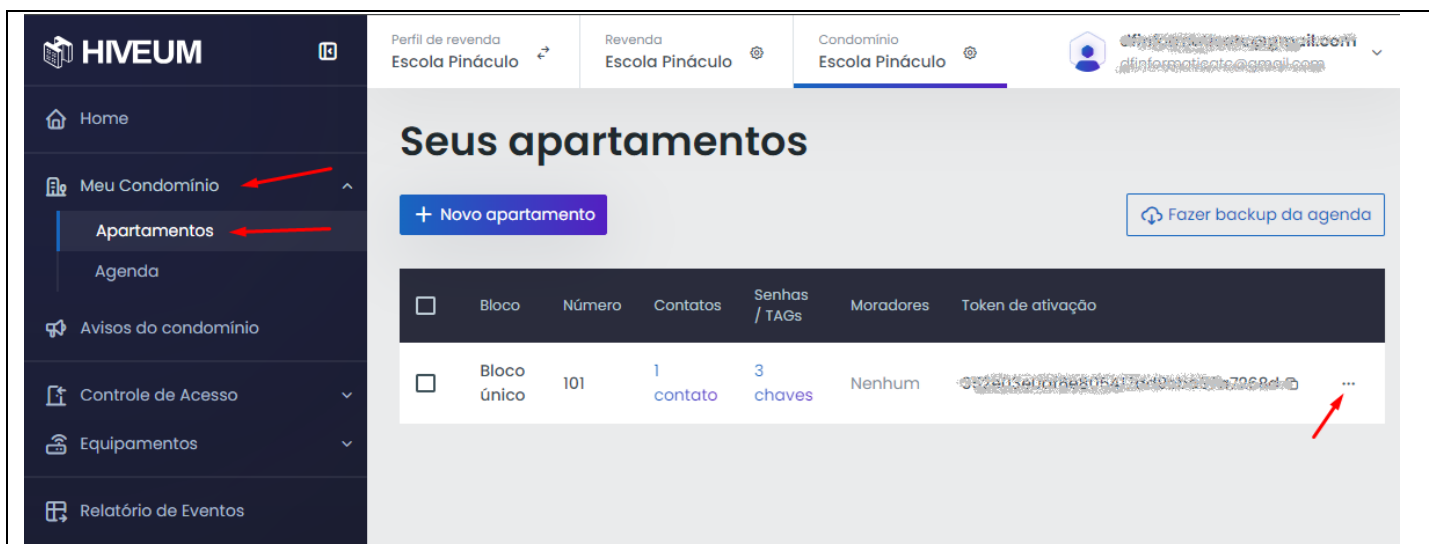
HIVEUM

Home

Meu Condomínio

Apartamentos

Agenda

Avisos do condomínio

Controle de Acesso

Equipamentos

Relatório de Eventos

Perfil de revenda
Escola Pináculo

Revenda
Escola Pináculo

Condomínio
Escola Pináculo

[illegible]
dfinformaticatc@gmail.com

Seus apartamentos

+ Novo apartamento

Fazer backup da agenda

| | Bloco | Número | Contatos | Senhas / TAGs | Moradores | Token de ativação | |
|---|---|---|---|---|---|---|---|
| | Bloco único | 101 | 1 contato | 3 chaves | Nenhum | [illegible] | ··· |